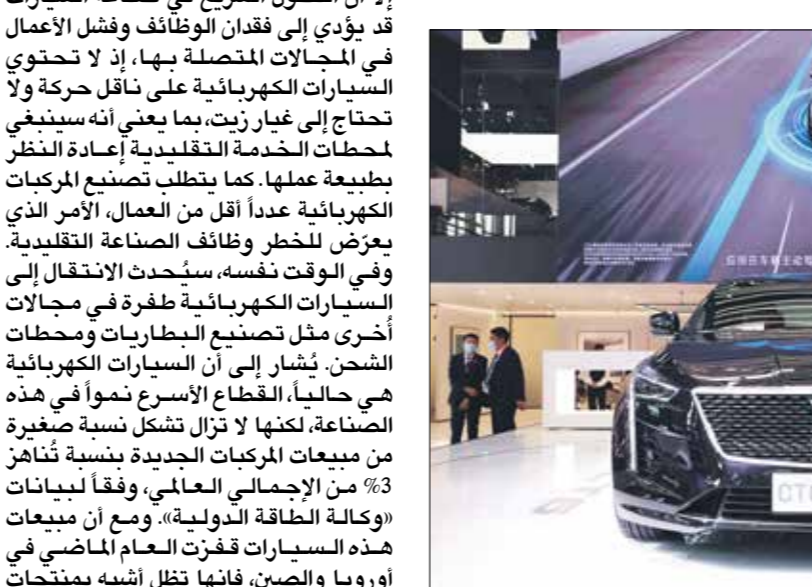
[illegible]
قد يؤدي إلى فقدان الوظائف وفشل الأعمال في المجالات المتصلة بها، إذ لا تحتوي السيارات الكهربائية على ناقل حركة ولا تحتاج إلى غيار زيت، بما يعني أنه سينبغي لمحطات الخدمة التقليدية إعادة النظر بطبيعة عملها. كما يتطلب تصنيع المركبات الكهربائية عدداً أقل من العمال، الأمر الذي يعرّض للخطر وظائف الصناعة التقليدية. وفي الوقت نفسه، سيُحدث الانتقال إلى السيارات الكهربائية طفرة في مجالات أخرى مثل تصنيع البطاريات ومحطات الشحن. يُشار إلى أن السيارات الكهربائية هي حالياً القطاع الأسرع نمواً في هذه الصناعة، لكنها لا تزال تشكل نسبة صغيرة من مبيعات المركبات الجديدة بنسبة تُناهز 3% من الإجمالي العالمي، وفقاً لبيانات «وكالة الطاقة الدولية». ومع أن مبيعات هذه السيارات قفزت العام الماضي في أوروبا والصين، فإنها تظل أشبه بمنتجات

CTC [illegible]